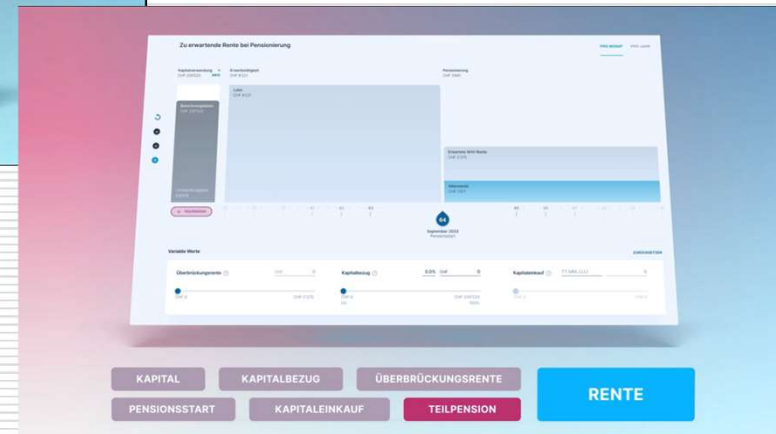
Zu erwartende Rente bei Pensionierung

PRO MONAT PRO JAHR

Kapitalverwendung CHF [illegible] Erwerbstätigkeit CHF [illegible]

Pensionierung CHF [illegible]

Lohn CHF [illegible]

Überbrückungsrente CHF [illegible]

Erwartete AHV Rente CHF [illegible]

Altersrente CHF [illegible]

64

September 2033 Pensionierung

Variable Werte

ZURÜCKSETZEN

Überbrückungsrente

Kapitalbezug

Kapitaleinkauf

KAPITAL

KAPITALBEZUG

ÜBERBRÜCKUNGSRENTE

RENTE

PENSIONSSTART

KAPITALEINKAUF

TEILPENSION